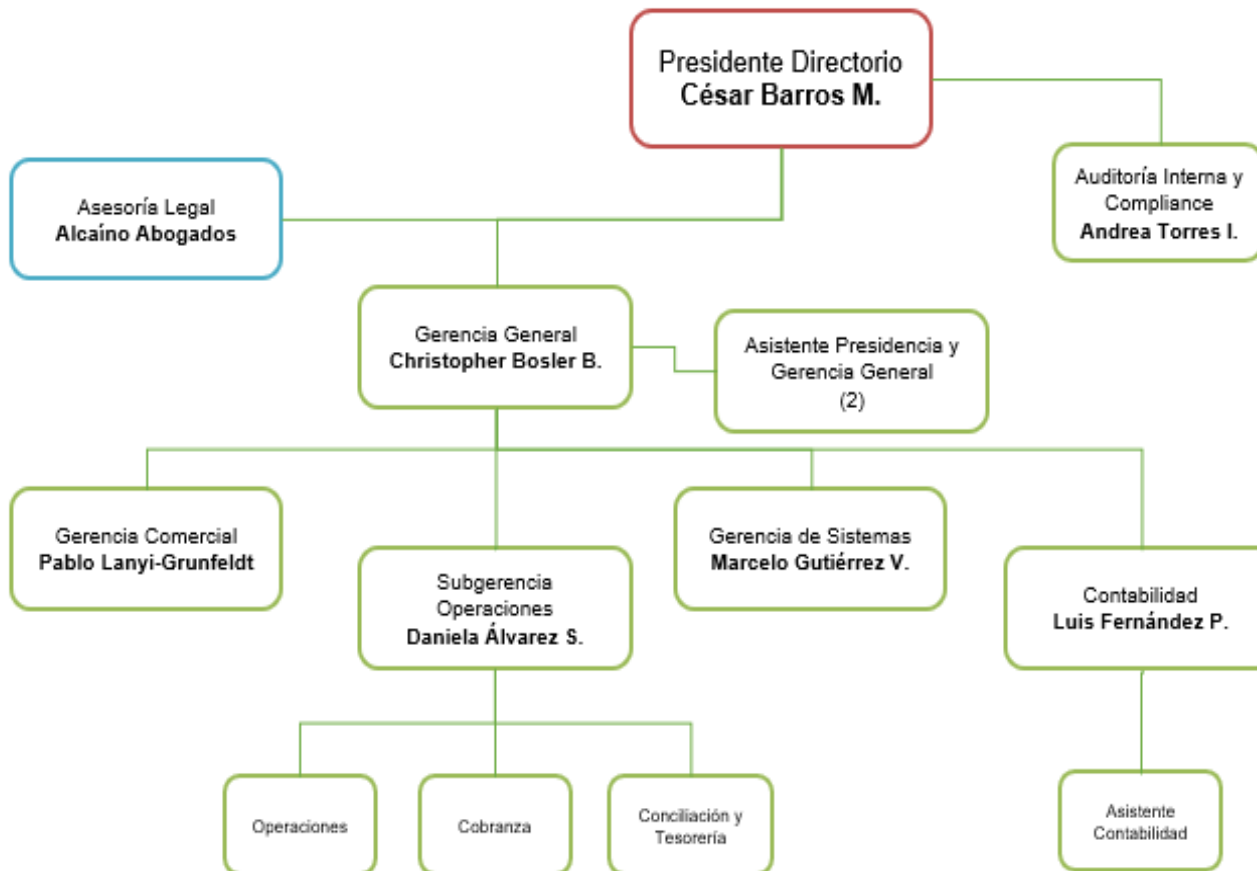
Presidente Directorio
César Barros M.

Asesoría Legal
Alcaíno Abogados

Auditoría Interna y Compliance
Andrea Torres I.

Gerencia General
Christopher Bosler B.

Asistente Presidencia y Gerencia General
(2)

Gerencia Comercial
Pablo Lanyi-Grunfeldt

Subgerencia Operaciones
Daniela Álvarez S.

Gerencia de Sistemas
Marcelo Gutiérrez V.

Contabilidad
Luis Fernández P.

Operaciones

Cobranza

Conciliación y Tesorería

Asistente Contabilidad